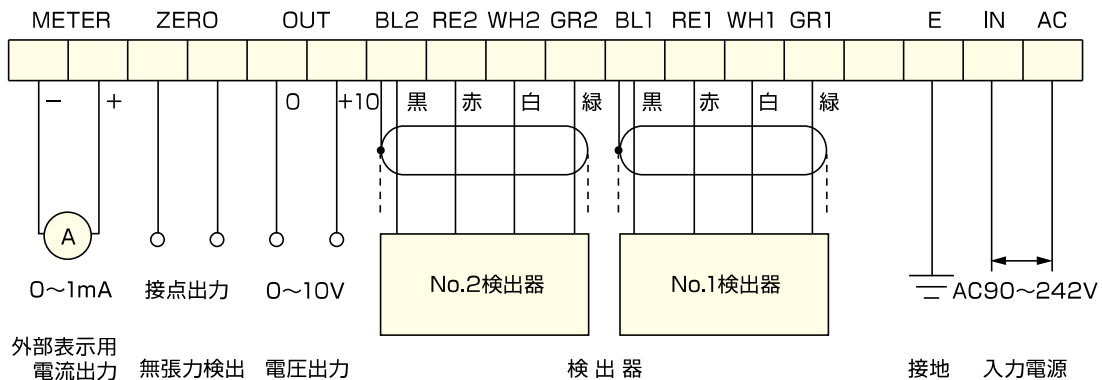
METER ZERO OUT BL2 RE2 WH2 GR2 BL1 RE1 WH1 GR1 E IN AC

− + 0 +10 黒 赤 白 緑 黒 赤 白 緑

A

No.2検出器

No.1検出器

0~1mA 接点出力 0~10V AC90~242V

外部表示用 電流出力 無張力検出 電圧出力 検 出 器 接地 入力電源